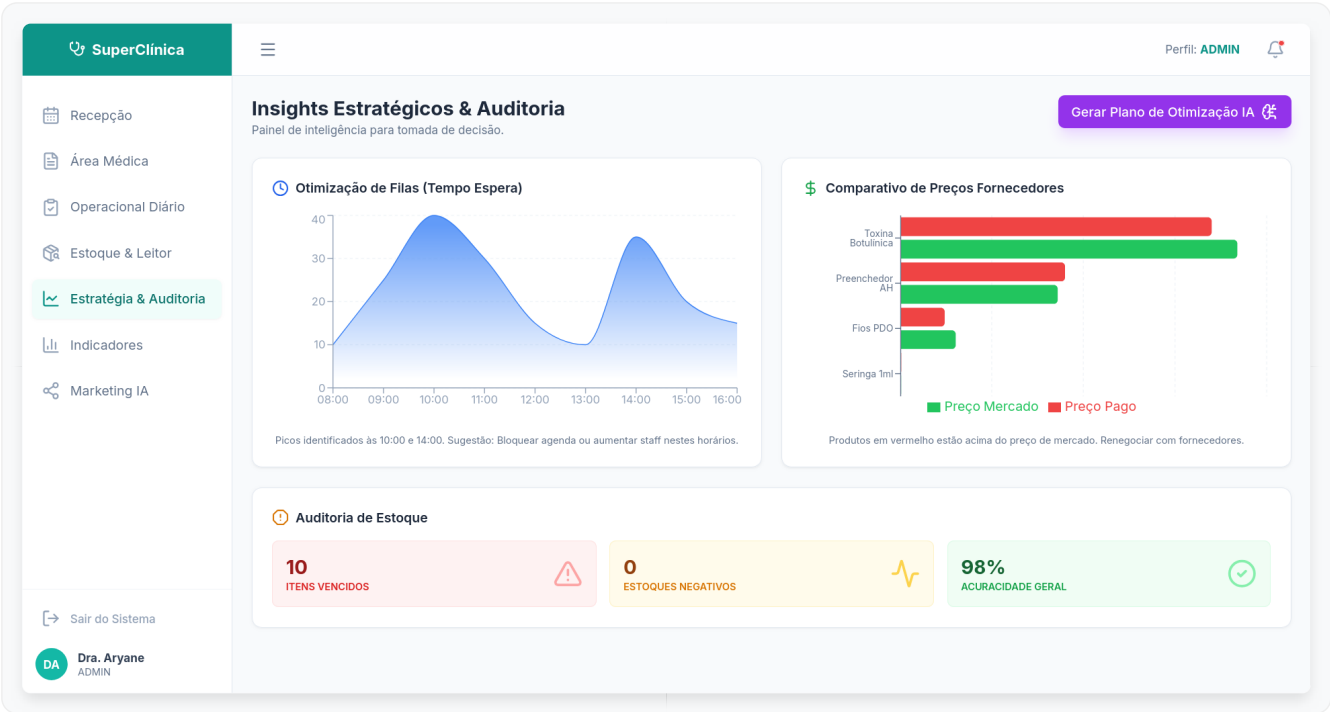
SuperClínica

Recepção
Área Médica
Operacional Diário
Estoque & Leitor
Estratégia & Auditoria
Indicadores
Marketing IA

Sair do Sistema

DA Dra. Aryane
ADMIN

Perfil: ADMIN

Insights Estratégicos & Auditoria
Painel de inteligência para tomada de decisão.

Gerar Plano de Otimização IA

Otimização de Filas (Tempo Espera)

40
30
20
10
0
08:00 09:00 10:00 11:00 12:00 13:00 14:00 15:00 16:00

Picos identificados às 10:00 e 14:00. Sugestão: Bloquear agenda ou aumentar staff nestes horários.

Comparativo de Preços Fornecedores

Toxina Botulínica
Preenchedor AH
Fios PDO
Seringa 1ml

Preço Mercado Preço Pago

Produtos em vermelho estão acima do preço de mercado. Renegociar com fornecedores.

Auditoria de Estoque

10
ITENS VENCIDOS

0
ESTOQUES NEGATIVOS

98%
ACURACIDADE GERAL